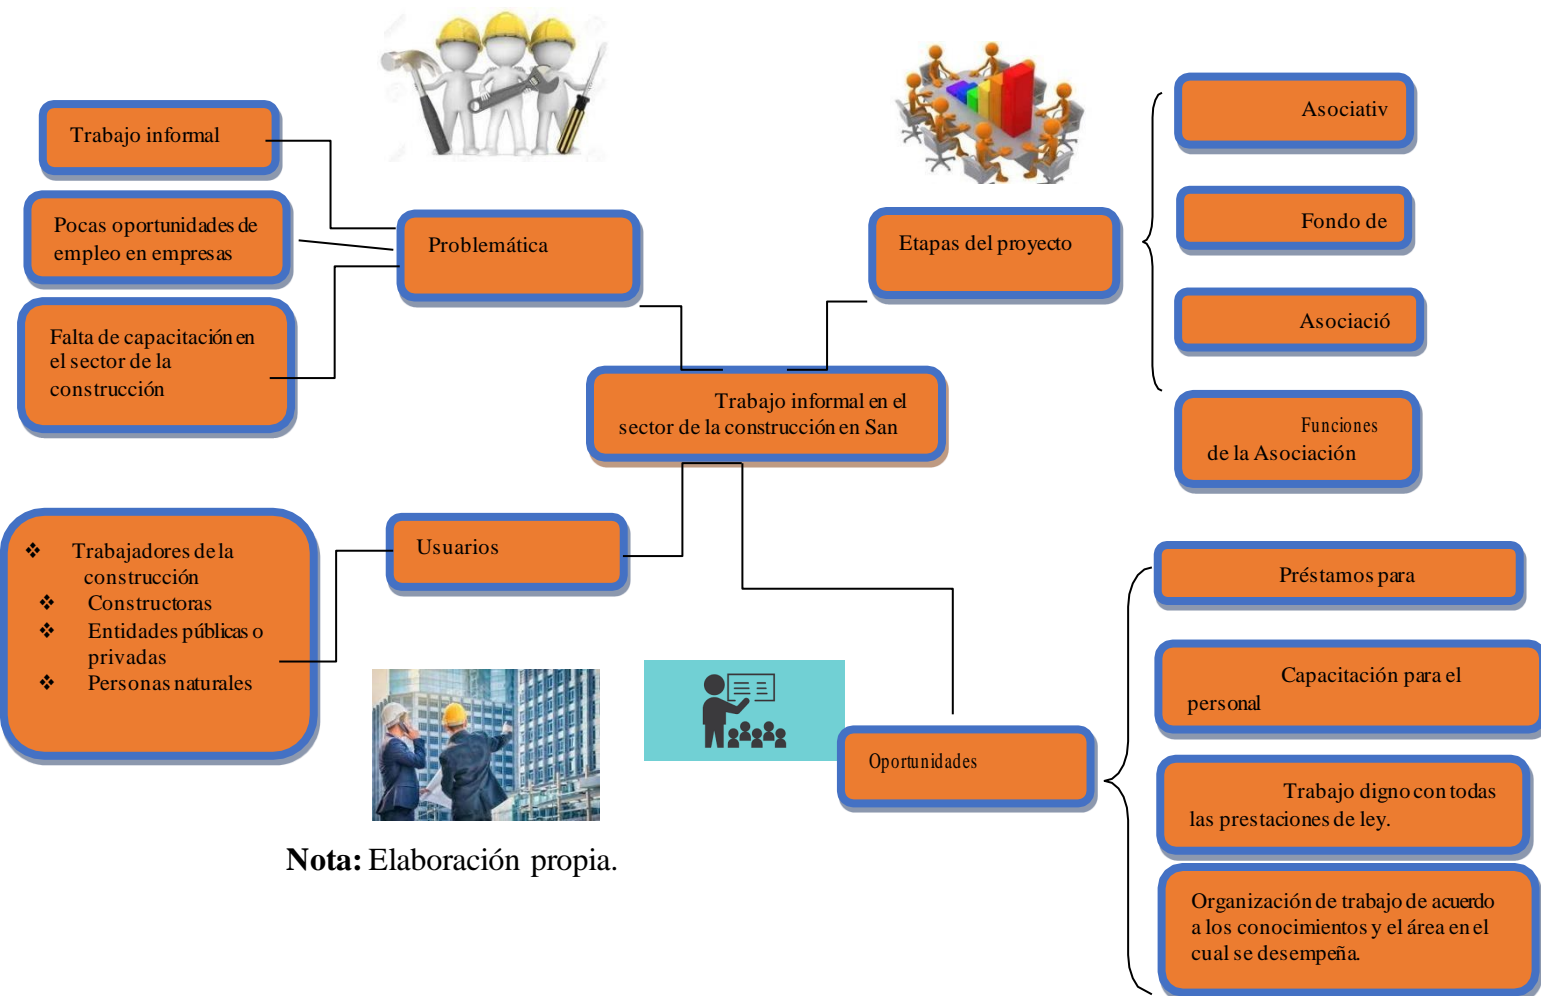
Trabajo informal

Pocas oportunidades de empleo en empresas

Falta de capacitación en el sector de la construcción

Problemática

Etapas del proyecto

Asociativ

Fondo de

Asociació

Funciones de la Asociación

Trabajo informal en el sector de la construcción en San

Usuarios

❖ Trabajadores de la construcción
❖ Constructoras
❖ Entidades públicas o privadas
❖ Personas naturales

Préstamos para

Capacitación para el personal

Oportunidades

Trabajo digno con todas las prestaciones de ley.

Organización de trabajo de acuerdo a los conocimientos y el área en el cual se desempeña.

**Nota:** Elaboración propia.